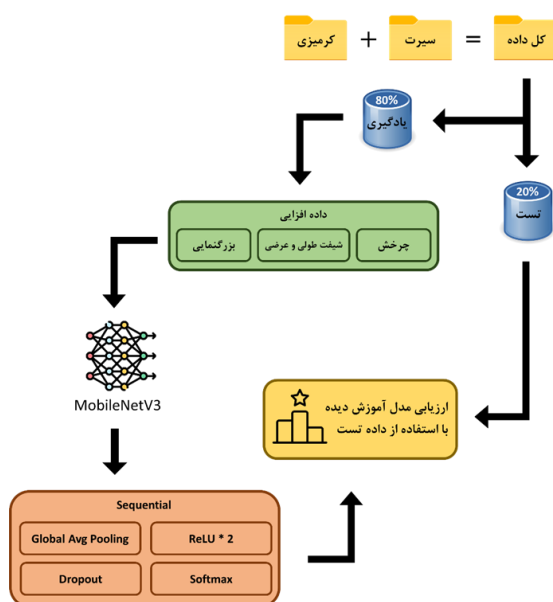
کل داده = سیرت + کرمزی

80%
یادگیری

20%
تست

داده افزایی
چرخش
شیفت طولی و عرضی
بزرگنمایی

MobileNetV3

ارزیابی مدل آموزش دیده با استفاده از داده تست

Sequential
Global Avg Pooling
ReLU * 2
Dropout
Softmax